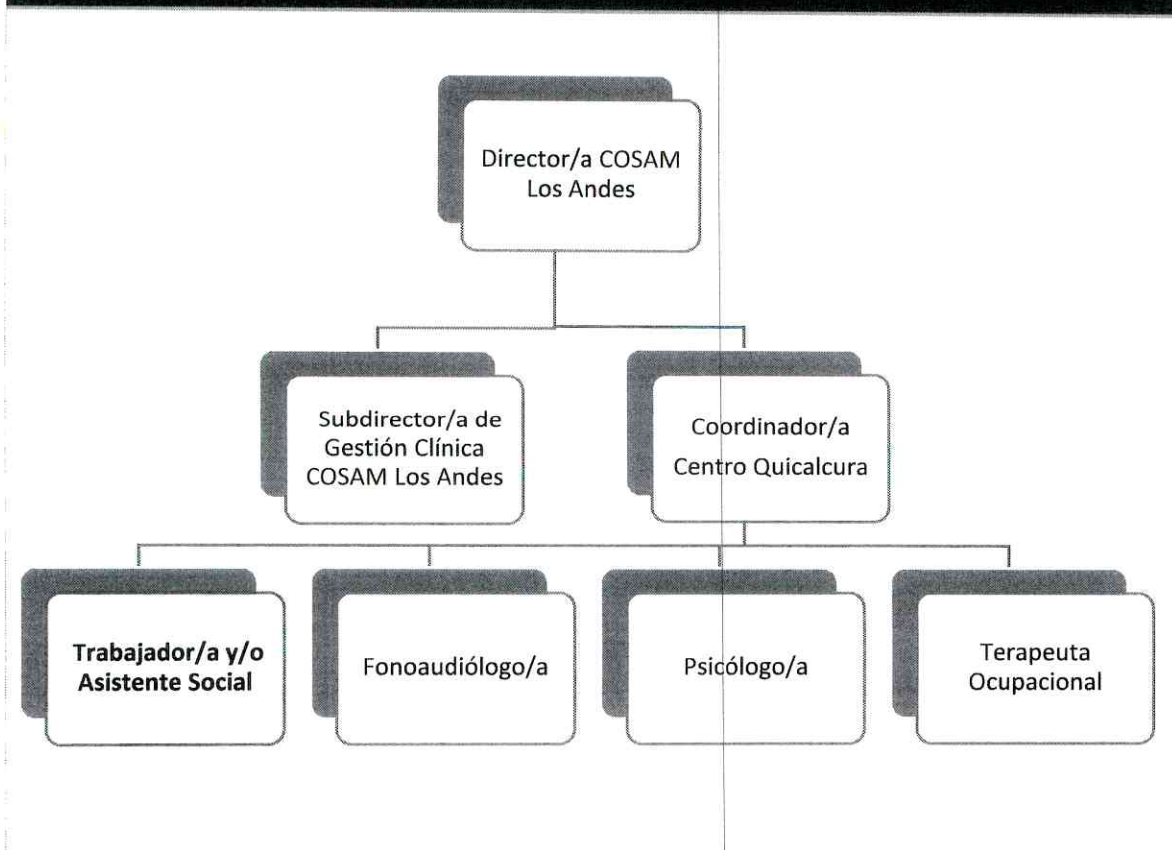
Director/a COSAM Los Andes

Subdirector/a de Gestión Clínica COSAM Los Andes

Coordinador/a Centro Quicalcura

**Trabajador/a y/o Asistente Social**

Fonoaudiólogo/a

Psicólogo/a

Terapeuta Ocupacional